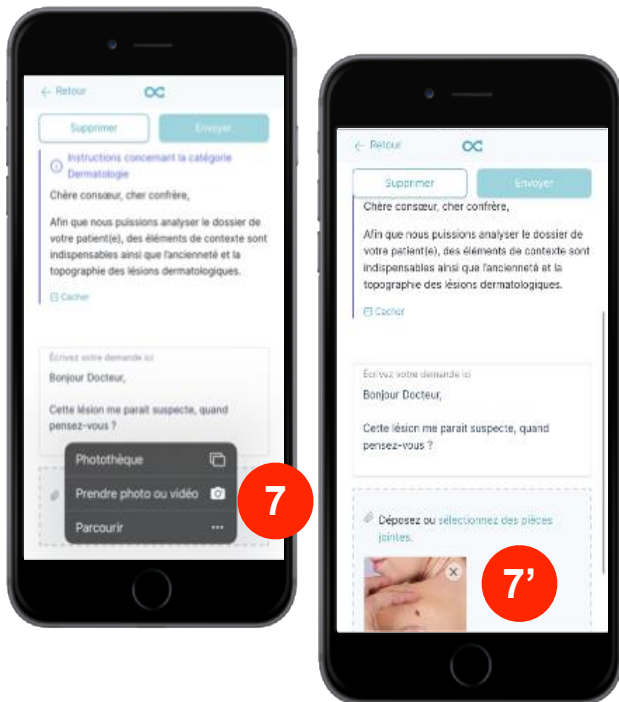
← Retour

Supprimer

Envoyer

Instructions concernant la catégorie Dermatologie

Chère consœur, cher confrère,

Afin que nous puissions analyser le dossier de votre patient(e), des éléments de contexte sont indispensables ainsi que l'ancienneté et la topographie des lésions dermatologiques.

Cacher

Écrivez votre demande ici

Bonjour Docteur,

Cette lésion me parait suspecte, quand pensez-vous ?

Photothèque

Prendre photo ou vidéo

Parcourir

7

← Retour

Supprimer

Envoyer

Chère consœur, cher confrère,

Afin que nous puissions analyser le dossier de votre patient(e), des éléments de contexte sont indispensables ainsi que l'ancienneté et la topographie des lésions dermatologiques.

Cacher

Écrivez votre demande ici

Bonjour Docteur,

Cette lésion me parait suspecte, quand pensez-vous ?

Déposez ou sélectionnez des pièces jointes.

7'